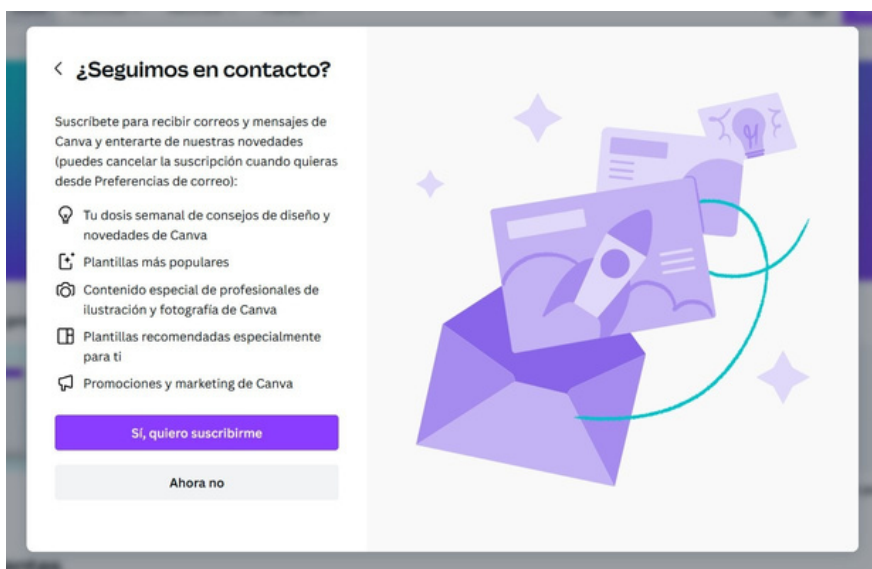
< ¿Seguimos en contacto?

Suscríbete para recibir correos y mensajes de Canva y enterarte de nuestras novedades (puedes cancelar la suscripción cuando quieras desde Preferencias de correo):

Tu dosis semanal de consejos de diseño y novedades de Canva

Plantillas más populares

Contenido especial de profesionales de ilustración y fotografía de Canva

Plantillas recomendadas especialmente para ti

Promociones y marketing de Canva

Sí, quiero suscribirme

Ahora no